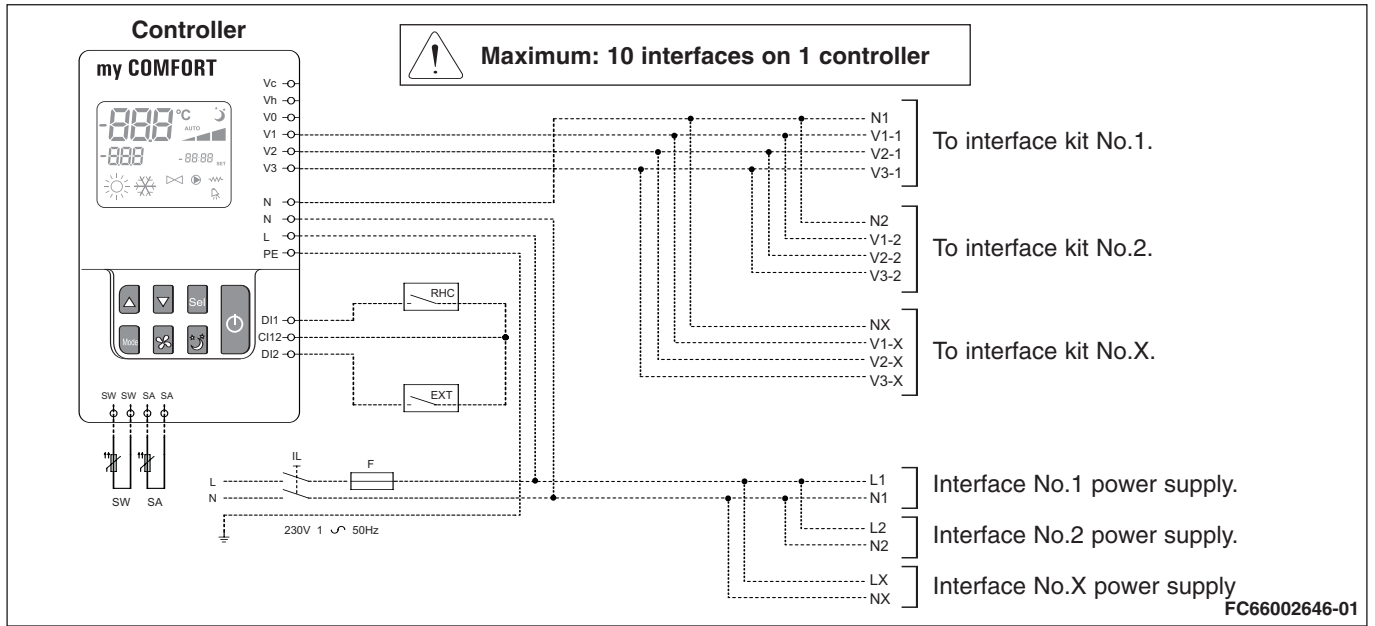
Controller

my COMFORT

Maximum: 10 interfaces on 1 controller

-888 °C AUTO
-888 -88.88 SET

Vc
Vh
V0
V1
V2
V3
N
N
L
PE

DI1
CI12
DI2

Sel
Mode

SW SW SA SA

SW SA

RHC
EXT

N1
V1-1
V2-1
V3-1
To interface kit No.1.

N2
V1-2
V2-2
V3-2
To interface kit No.2.

NX
V1-X
V2-X
V3-X
To interface kit No.X.

IL
F
L
N
230V 1 ~ 50Hz

L1
N1
Interface No.1 power supply.

L2
N2
Interface No.2 power supply.

LX
NX
Interface No.X power supply

FC66002646-01